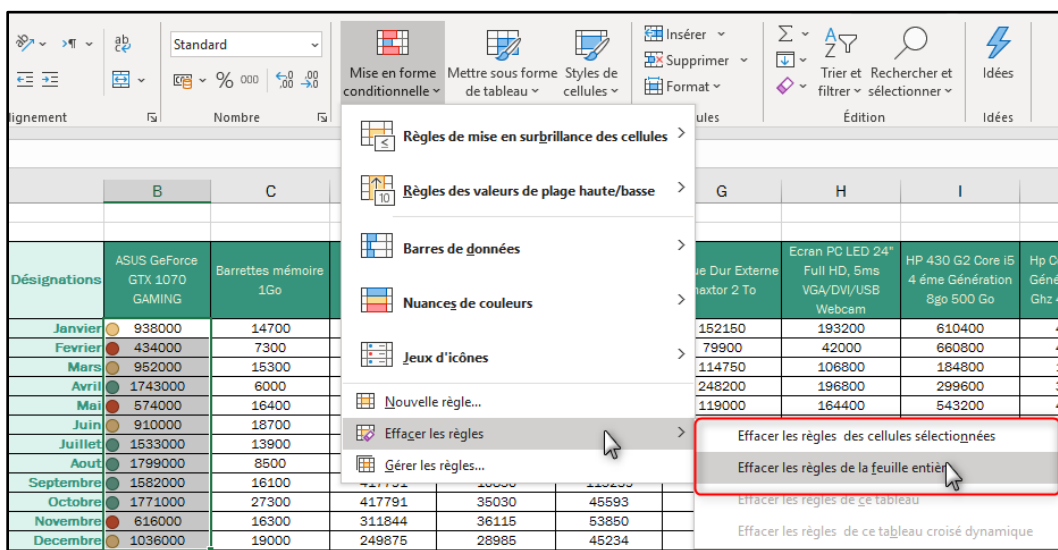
lignement
Standard
% 000
Nombre
Mise en forme conditionnelle
Mettre sous forme de tableau
Styles de cellules
Insérer
Supprimer
Format
ules
Trier et filtrer
Rechercher et sélectionner
Édition
Idées
Idées

Règles de mise en surbrillance des cellules
Règles des valeurs de plage haute/basse
Barres de données
Nuances de couleurs
Jeux d'icônes
Nouvelle règle...
Effacer les règles
Gérer les règles...

Effacer les règles des cellules sélectionnées
Effacer les règles de la feuille enti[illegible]
Effacer les règles de ce tableau
Effacer les règles de ce tableau croisé dynamique

| | B | C | | | | G | H | I | |
|---|---|---|---|---|---|---|---|---|---|
| Désignations | ASUS GeForce GTX 1070 GAMING | Barrettes mémoire 1Go | | | | ue Dur Externe axtor 2 To | Ecran PC LED 24" Full HD, 5ms VGA/DVI/USB Webcam | HP 430 G2 Core i5 4 éme Génération 8go 500 Go | Hp C Géné Ghz |
| Janvier | 938000 | 14700 | | | | 152150 | 193200 | 610400 | |
| Fevrier | 434000 | 7300 | | | | 79900 | 42000 | 660800 | |
| Mars | 952000 | 15300 | | | | 114750 | 106800 | 184800 | |
| Avril | 1743000 | 6000 | | | | 248200 | 196800 | 299600 | |
| Mai | 574000 | 16400 | | | | 119000 | 164400 | 543200 | |
| Juin | 910000 | 18700 | | | | | | | |
| Juillet | 1533000 | 13900 | | | | | | | |
| Aout | 1799000 | 8500 | | | | | | | |
| Septembre | 1582000 | 16100 | 417791 | | | | | | |
| Octobre | 1771000 | 27300 | 417791 | 35030 | 45593 | | | | |
| Novembre | 616000 | 16300 | 311844 | 36115 | 53850 | | | | |
| Decembre | 1036000 | 19000 | 249875 | 28985 | 45234 | | | | |